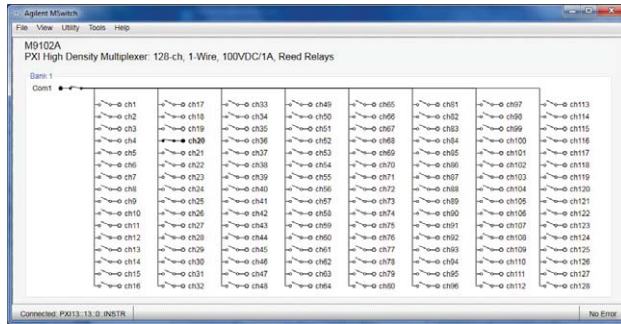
Agilent MSwitch

File View Utility Tools Help

M9102A

PXI High Density Multiplexer: 128-ch, 1-Wire, 100VDC/1A, Reed Relays

Bank 1

Com1

ch1
ch2
ch3
ch4
ch5
ch6
ch7
ch8
ch9
ch10
ch11
ch12
ch13
ch14
ch15
ch16

ch17
ch18
ch19
ch20
ch21
ch22
ch23
ch24
ch25
ch26
ch27
ch28
ch29
ch30
ch31
ch32

ch33
ch34
ch35
ch36
ch37
ch38
ch39
ch40
ch41
ch42
ch43
ch44
ch45
ch46
ch47
ch48

ch49
ch50
ch51
ch52
ch53
ch54
ch55
ch56
ch57
ch58
ch59
ch60
ch61
ch62
ch63
ch64

ch65
ch66
ch67
ch68
ch69
ch70
ch71
ch72
ch73
ch74
ch75
ch76
ch77
ch78
ch79
ch80

ch81
ch82
ch83
ch84
ch85
ch86
ch87
ch88
ch89
ch90
ch91
ch92
ch93
ch94
ch95
ch96

ch97
ch98
ch99
ch100
ch101
ch102
ch103
ch104
ch105
ch106
ch107
ch108
ch109
ch110
ch111
ch112

ch113
ch114
ch115
ch116
ch117
ch118
ch119
ch120
ch121
ch122
ch123
ch124
ch125
ch126
ch127
ch128

Connected: PXI13::13::0::INSTR

No Error